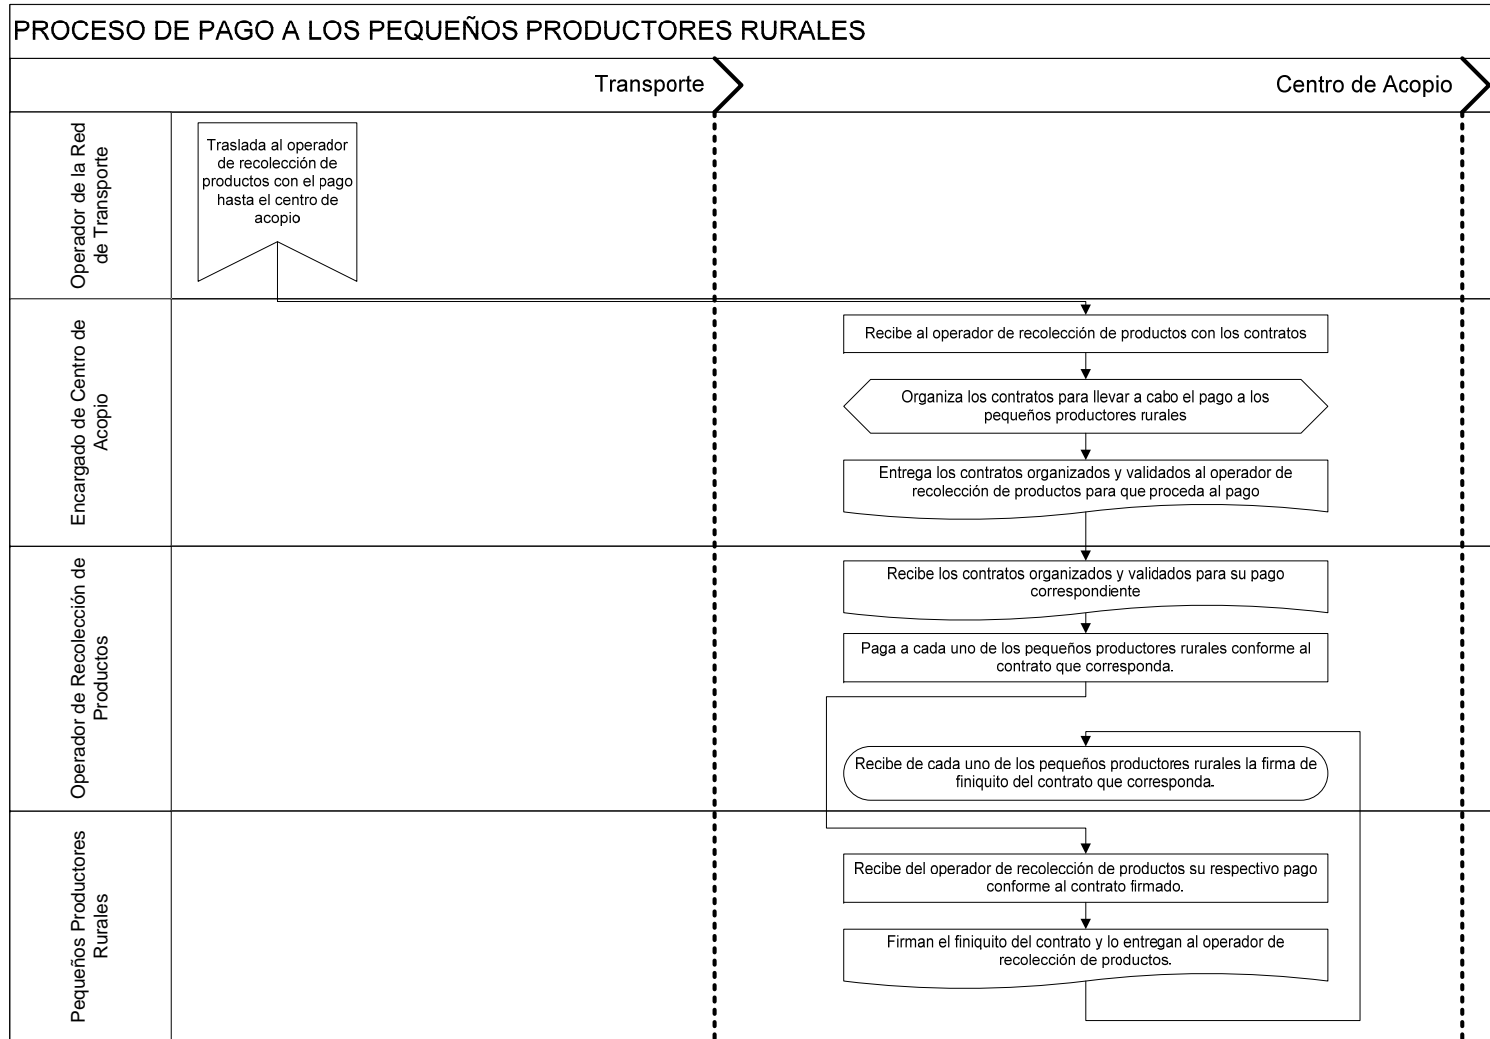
PROCESO DE PAGO A LOS PEQUEÑOS PRODUCTORES RURALES

Transporte

Centro de Acopio

Operador de la Red de Transporte

Traslada al operador de recolección de productos con el pago hasta el centro de acopio

Encargado de Centro de Acopio

Recibe al operador de recolección de productos con los contratos

Organiza los contratos para llevar a cabo el pago a los pequeños productores rurales

Entrega los contratos organizados y validados al operador de recolección de productos para que proceda al pago

Operador de Recolección de Productos

Recibe los contratos organizados y validados para su pago correspondiente

Paga a cada uno de los pequeños productores rurales conforme al contrato que corresponda.

Recibe de cada uno de los pequeños productores rurales la firma de finiquito del contrato que corresponda.

Pequeños Productores Rurales

Recibe del operador de recolección de productos su respectivo pago conforme al contrato firmado.

Firman el finiquito del contrato y lo entregan al operador de recolección de productos.